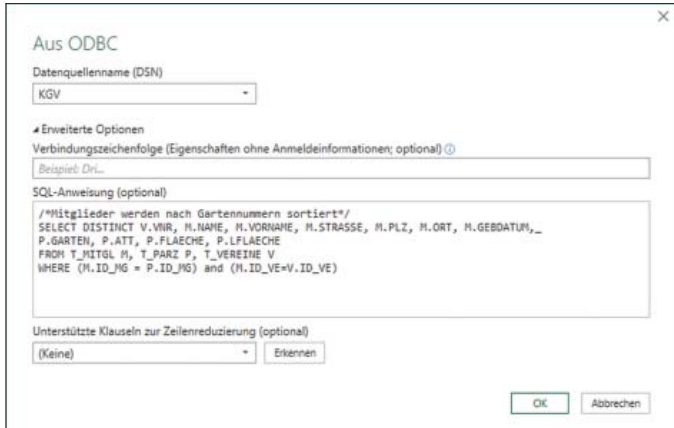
×

Aus ODBC

Datenquellenname (DSN)

KGV

◢ Erweiterte Optionen

Verbindungszeichenfolge (Eigenschaften ohne Anmeldeinformationen; optional) ⓘ

Beispiel: Dri...

SQL-Anweisung (optional)

/*Mitglieder werden nach Gartennummern sortiert*/
SELECT DISTINCT V.VNR, M.NAME, M.VORNAME, M.STRASSE, M.PLZ, M.ORT, M.GEBDATUM,_
P.GARTEN, P.ATT, P.FLAECHE, P.LFLAECHE
FROM T_MITGL M, T_PARZ P, T_VEREINE V
WHERE (M.ID_MG = P.ID_MG) and (M.ID_VE=V.ID_VE)

Unterstützte Klauseln zur Zeilenreduzierung (optional)

(Keine)

Erkennen

OK

Abbrechen